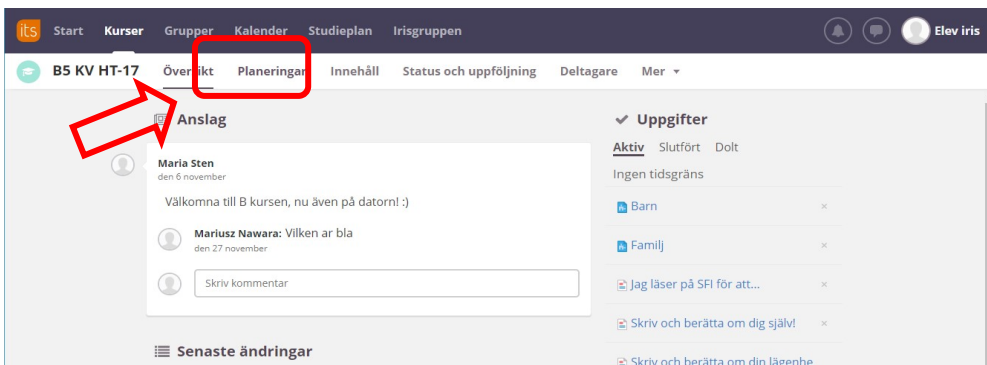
its Start Kurser Grupper Kalender Studieplan Irisgruppen

Elev iris

B5 KV HT-17 Översikt Planeringar Innehåll Status och uppföljning Deltagare Mer ▾

Anslag

Maria Sten
den 6 november

Välkomna till B kursen, nu även på datorn! :)

Mariusz Nawara: Vilken ar bla
den 27 november

Skriv kommentar

Senaste ändringar

✔ Uppgifter

Aktiv Slutfört Dolt

Ingen tidsgräns

Barn ×

Familj ×

Jag läser på SFI för att... ×

Skriv och berätta om dig själv! ×

Skriv och berätta om din lägenhe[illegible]